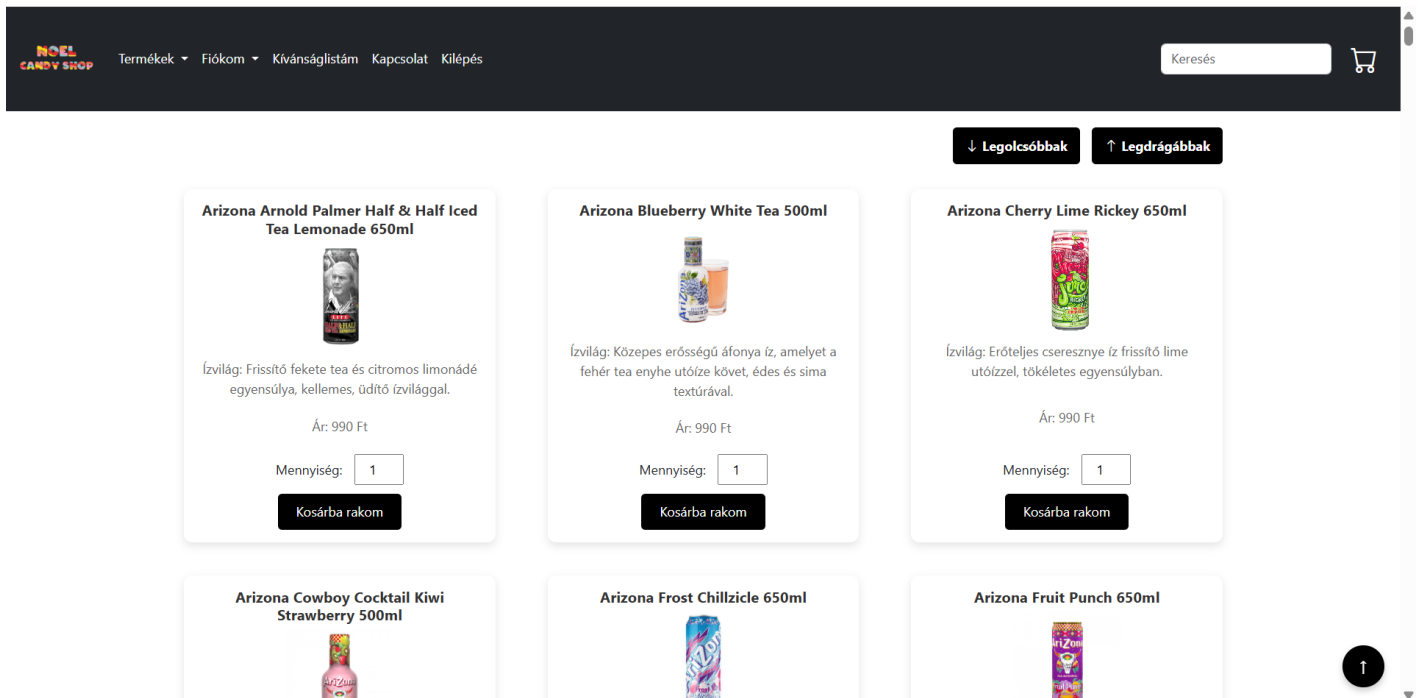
NOEL CANDY SHOP Termékek ▾ Fiókom ▾ Kívánságlistám Kapcsolat Kilépés

Keresés

↓ Legolcsóbbak ↑ Legdrágábbak

Arizona Arnold Palmer Half & Half Iced Tea Lemonade 650ml

Ízvilág: Frissítő fekete tea és citromos limonádé egyensúlya, kellemes, üdítő ízvilággal.

Ár: 990 Ft

Mennyiség: 1

Kosárba rakom

Arizona Blueberry White Tea 500ml

Ízvilág: Közepes erősségű áfonya íz, amelyet a fehér tea enyhe utóíze követ, édes és sima textúrával.

Ár: 990 Ft

Mennyiség: 1

Kosárba rakom

Arizona Cherry Lime Rickey 650ml

Ízvilág: Erőteljes cseresznye íz frissítő lime utóízzel, tökéletes egyensúlyban.

Ár: 990 Ft

Mennyiség: 1

Kosárba rakom

Arizona Cowboy Cocktail Kiwi Strawberry 500ml

Arizona Frost Chillzicle 650ml

Arizona Fruit Punch 650ml